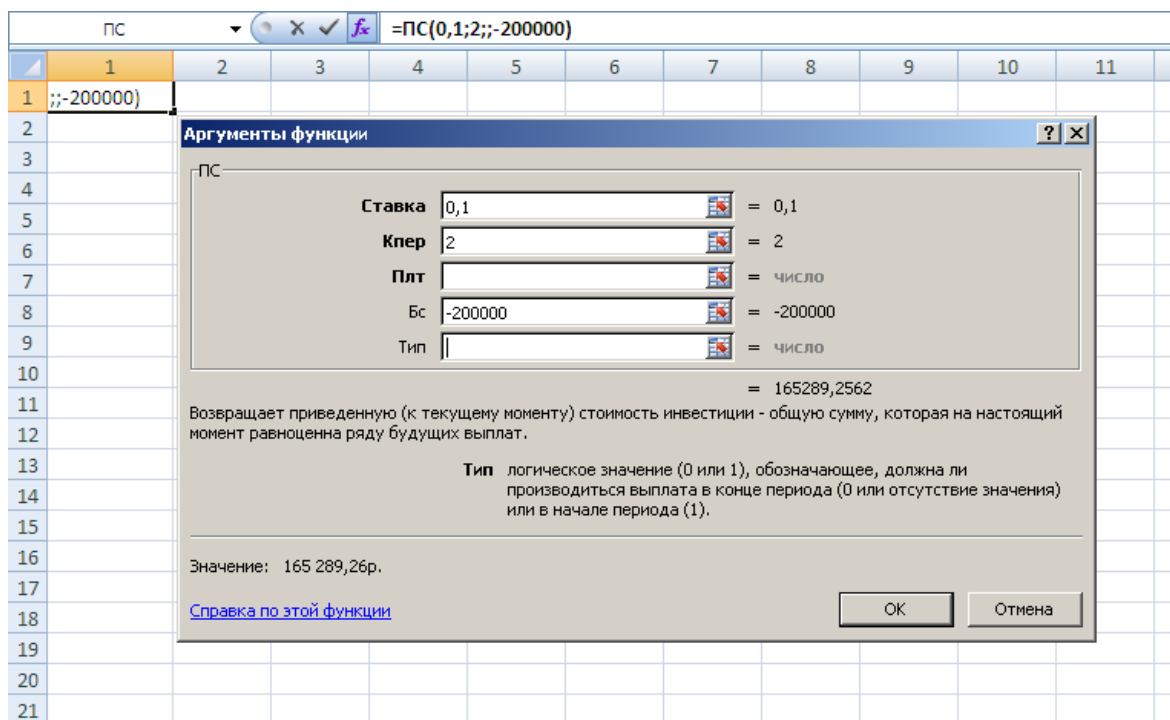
ПС
=ПС(0,1;2;;-200000)

| | 1 | 2 | 3 | 4 | 5 | 6 | 7 | 8 | 9 | 10 | 11 |
|---|---|---|---|---|---|---|---|---|---|---|---|
| 1 | ;;-200000) | | | | | | | | | | |
| 2 | | | | | | | | | | | |
| 3 | | | | | | | | | | | |
| 4 | | | | | | | | | | | |
| 5 | | | | | | | | | | | |
| 6 | | | | | | | | | | | |
| 7 | | | | | | | | | | | |
| 8 | | | | | | | | | | | |
| 9 | | | | | | | | | | | |
| 10 | | | | | | | | | | | |
| 11 | | | | | | | | | | | |
| 12 | | | | | | | | | | | |
| 13 | | | | | | | | | | | |
| 14 | | | | | | | | | | | |
| 15 | | | | | | | | | | | |
| 16 | | | | | | | | | | | |
| 17 | | | | | | | | | | | |
| 18 | | | | | | | | | | | |
| 19 | | | | | | | | | | | |
| 20 | | | | | | | | | | | |
| 21 | | | | | | | | | | | |

Аргументы функции

ПС

Ставка 0,1 = 0,1
Кпер 2 = 2
Плт = число
Бс -200000 = -200000
Тип = число

= 165289,2562

Возвращает приведенную (к текущему моменту) стоимость инвестиции - общую сумму, которая на настоящий момент равноценна ряду будущих выплат.

Тип логическое значение (0 или 1), обозначающее, должна ли производиться выплата в конце периода (0 или отсутствие значения) или в начале периода (1).

Значение: 165 289,26р.

Справка по этой функции

OK Отмена